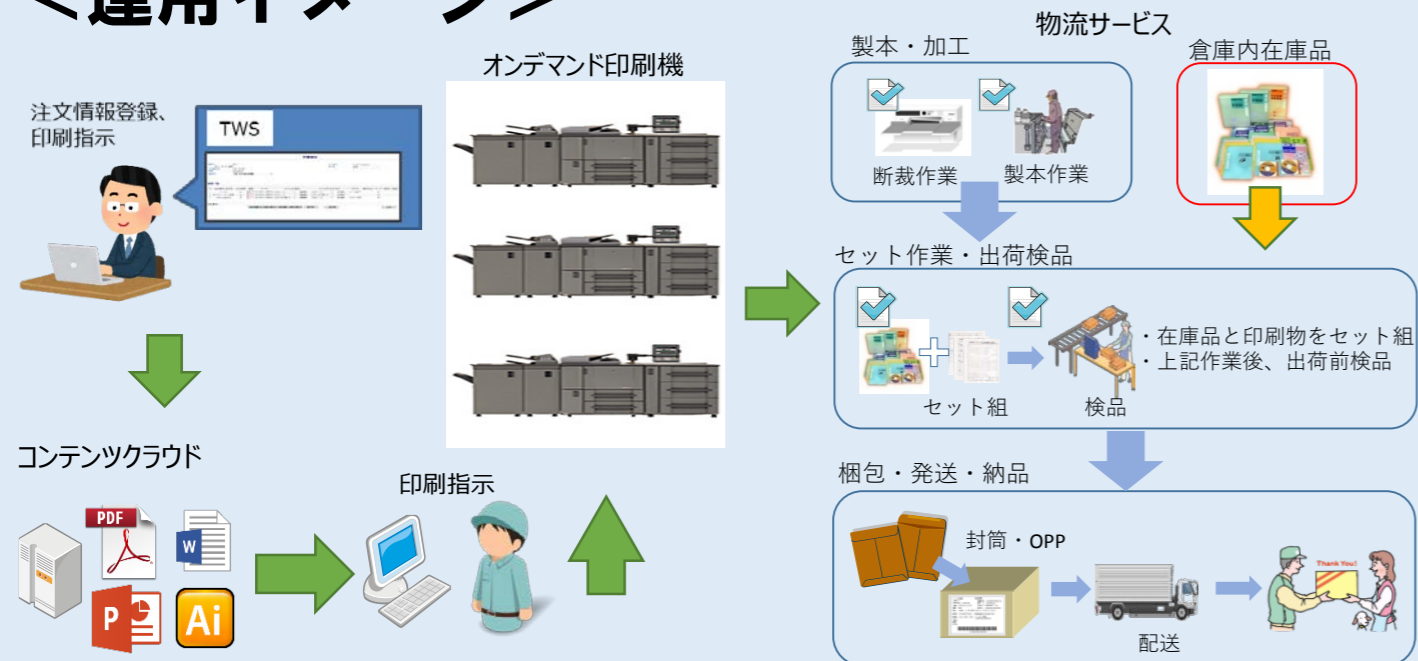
＜運用イメージ＞

注文情報登録、
印刷指示

TWS

コンテンツクラウド

PDF

W

P

Ai

印刷指示

オンデマンド印刷機

物流サービス

製本・加工

断裁作業

製本作業

倉庫内在庫品

セット作業・出荷検品

セット組

検品

・在庫品と印刷物をセット組
・上記作業後、出荷前検品

梱包・発送・納品

封筒・OPP

配送

Thank You!